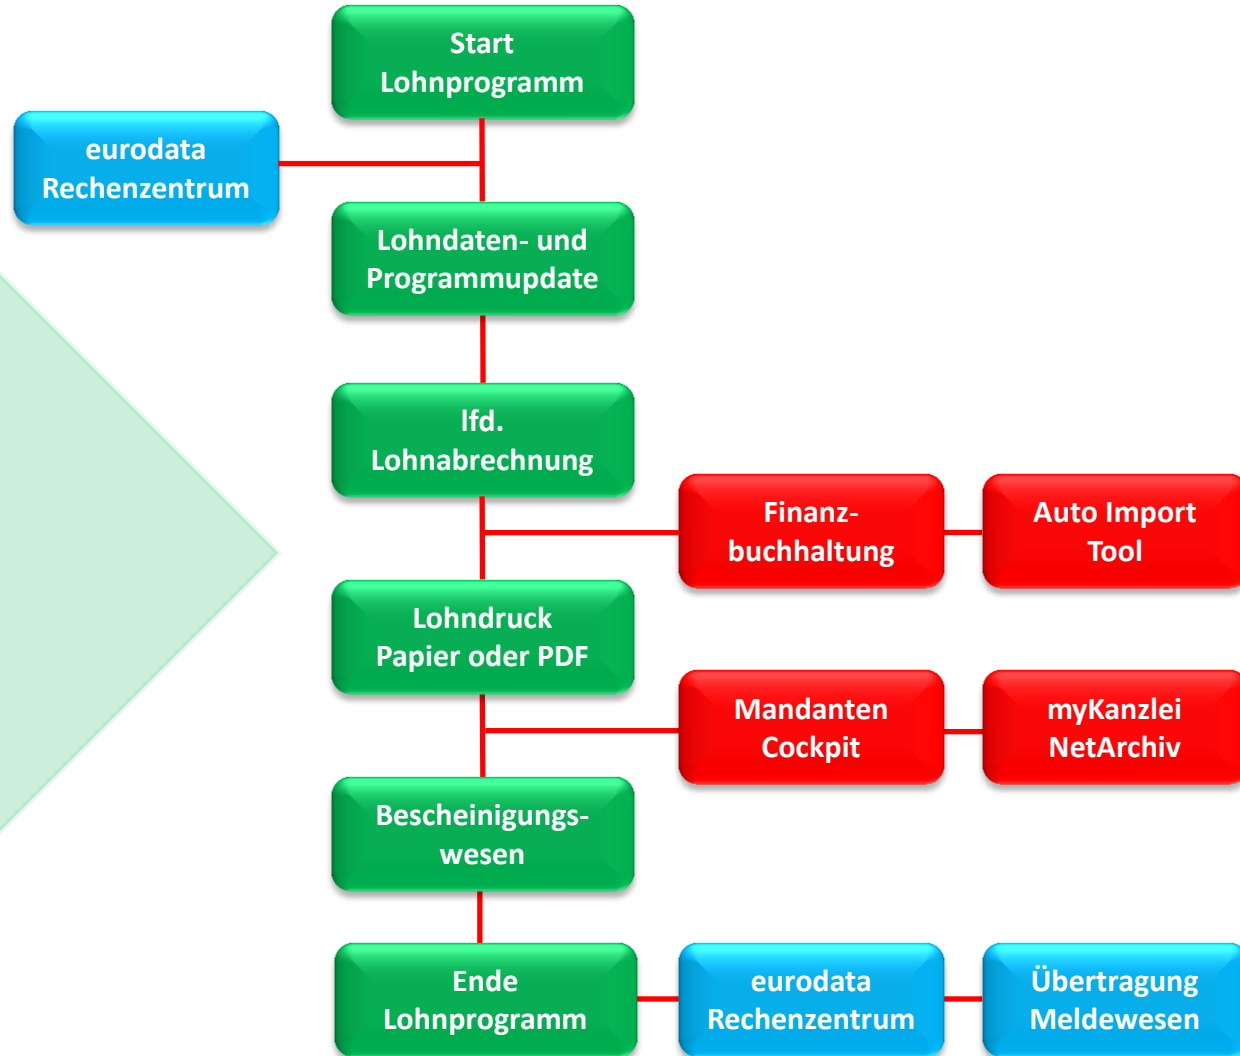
Start Lohnprogramm

eurodata Rechenzentrum

Lohndaten- und Programmupdate

lfd. Lohnabrechnung

Finanzbuchhaltung

Auto Import Tool

Lohndruck Papier oder PDF

Mandanten Cockpit

myKanzlei NetArchiv

Bescheinigungswesen

Ende Lohnprogramm

eurodata Rechenzentrum

Übertragung Meldewesen